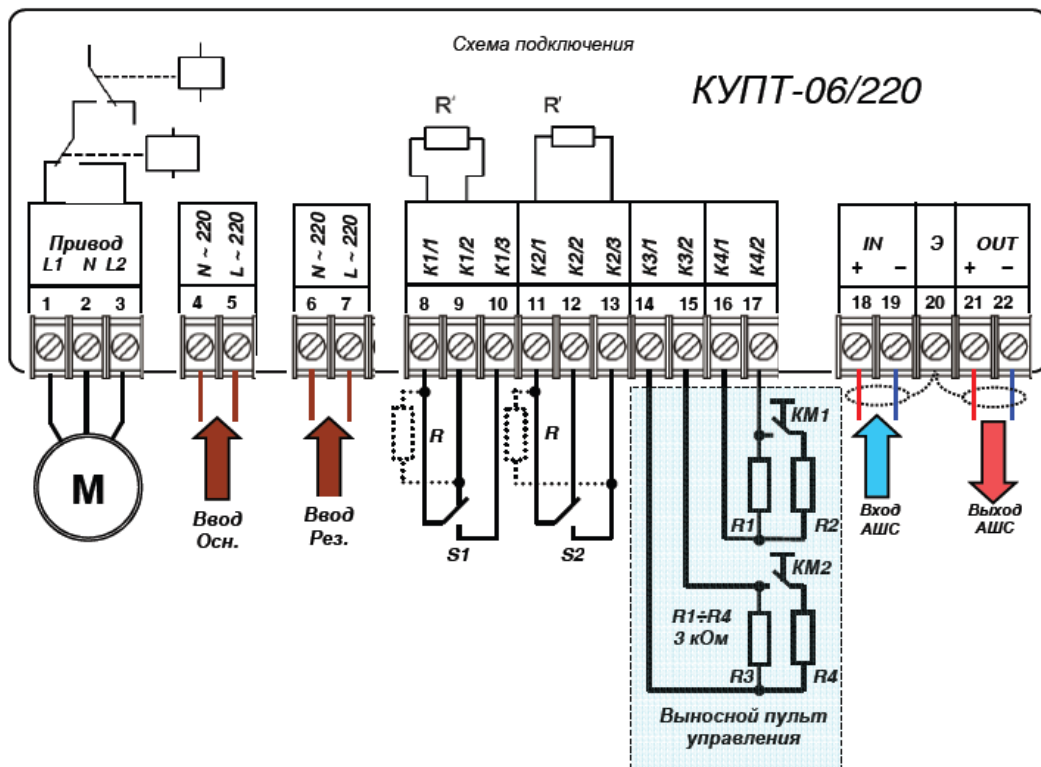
Схема подключения

КУПТ-06/220

R'

R'

Привод
L1 N L2

N ~ 220
L ~ 220

N ~ 220
L ~ 220

K1/1
K1/2
K1/3
K2/1
K2/2
K2/3
K3/1
K3/2
K4/1
K4/2

IN
+ −

Э

OUT
+ −

1 2 3 4 5 6 7 8 9 10 11 12 13 14 15 16 17 18 19 20 21 22

M

Ввод
Осн.

Ввод
Рез.

R

R

S1

S2

KM1

R1

R2

KM2

R1÷R4
3 кОм

R3

R4

Выносной пульт
управления

Вход
АШС

Выход
АШС